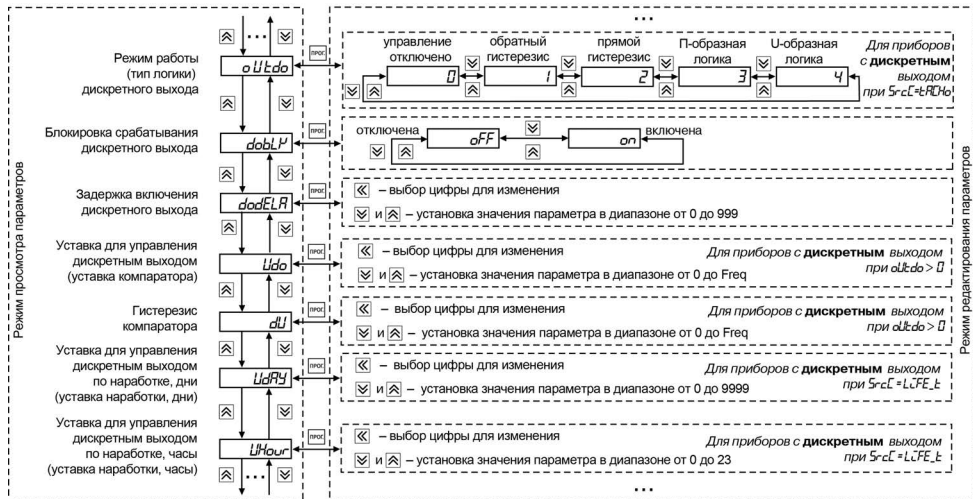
Режим просмотра параметров

Режим работы (тип логики) дискретного выхода

oUtdo

прог

управление отключено
0
обратный гистерезис
1
прямой гистерезис
2
П-образная логика
3
U-образная логика
4

Для приборов с **дискретным** выходом при SrcC=tACHo

Блокировка срабатывания дискретного выхода

dobLY

прог

отключена
oFF
включена
on

Задержка включения дискретного выхода

dodELA

прог

– выбор цифры для изменения
и – установка значения параметра в диапазоне от 0 до 999

Уставка для управления дискретным выходом (уставка компаратора)

Udo

прог

– выбор цифры для изменения
и – установка значения параметра в диапазоне от 0 до Freq

Для приборов с **дискретным** выходом при oUtdo > 0

Гистерезис компаратора

dU

прог

– выбор цифры для изменения
и – установка значения параметра в диапазоне от 0 до Freq

Для приборов с **дискретным** выходом при oUtdo > 0

Уставка для управления дискретным выходом по наработке, дни (уставка наработки, дни)

UdAY

прог

– выбор цифры для изменения
и – установка значения параметра в диапазоне от 0 до 9999

Для приборов с **дискретным** выходом при SrcC=LiFE_t

Уставка для управления дискретным выходом по наработке, часы (уставка наработки, часы)

UHour

прог

– выбор цифры для изменения
и – установка значения параметра в диапазоне от 0 до 23

Для приборов с **дискретным** выходом при SrcC=LiFE_t

Режим редактирования параметров